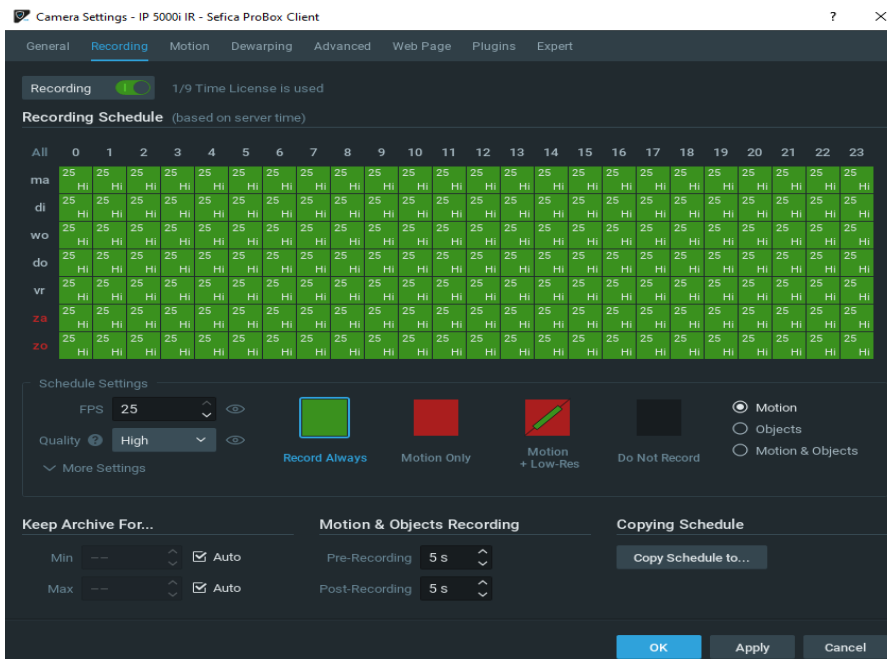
Camera Settings - IP 5000i IR - Sefica ProBox Client

? ×

General Recording Motion Dewarping Advanced Web Page Plugins Expert

Recording 1/9 Time License is used

Recording Schedule (based on server time)

| All | 0 | 1 | 2 | 3 | 4 | 5 | 6 | 7 | 8 | 9 | 10 | 11 | 12 | 13 | 14 | 15 | 16 | 17 | 18 | 19 | 20 | 21 | 22 | 23 |
|---|---|---|---|---|---|---|---|---|---|---|---|---|---|---|---|---|---|---|---|---|---|---|---|---|
| ma | 25 Hi | 25 Hi | 25 Hi | 25 Hi | 25 Hi | 25 Hi | 25 Hi | 25 Hi | 25 Hi | 25 Hi | 25 Hi | 25 Hi | 25 Hi | 25 Hi | 25 Hi | 25 Hi | 25 Hi | 25 Hi | 25 Hi | 25 Hi | 25 Hi | 25 Hi | 25 Hi | 25 Hi |
| di | 25 Hi | 25 Hi | 25 Hi | 25 Hi | 25 Hi | 25 Hi | 25 Hi | 25 Hi | 25 Hi | 25 Hi | 25 Hi | 25 Hi | 25 Hi | 25 Hi | 25 Hi | 25 Hi | 25 Hi | 25 Hi | 25 Hi | 25 Hi | 25 Hi | 25 Hi | 25 Hi | 25 Hi |
| wo | 25 Hi | 25 Hi | 25 Hi | 25 Hi | 25 Hi | 25 Hi | 25 Hi | 25 Hi | 25 Hi | 25 Hi | 25 Hi | 25 Hi | 25 Hi | 25 Hi | 25 Hi | 25 Hi | 25 Hi | 25 Hi | 25 Hi | 25 Hi | 25 Hi | 25 Hi | 25 Hi | 25 Hi |
| do | 25 Hi | 25 Hi | 25 Hi | 25 Hi | 25 Hi | 25 Hi | 25 Hi | 25 Hi | 25 Hi | 25 Hi | 25 Hi | 25 Hi | 25 Hi | 25 Hi | 25 Hi | 25 Hi | 25 Hi | 25 Hi | 25 Hi | 25 Hi | 25 Hi | 25 Hi | 25 Hi | 25 Hi |
| vr | 25 Hi | 25 Hi | 25 Hi | 25 Hi | 25 Hi | 25 Hi | 25 Hi | 25 Hi | 25 Hi | 25 Hi | 25 Hi | 25 Hi | 25 Hi | 25 Hi | 25 Hi | 25 Hi | 25 Hi | 25 Hi | 25 Hi | 25 Hi | 25 Hi | 25 Hi | 25 Hi | 25 Hi |
| za | 25 Hi | 25 Hi | 25 Hi | 25 Hi | 25 Hi | 25 Hi | 25 Hi | 25 Hi | 25 Hi | 25 Hi | 25 Hi | 25 Hi | 25 Hi | 25 Hi | 25 Hi | 25 Hi | 25 Hi | 25 Hi | 25 Hi | 25 Hi | 25 Hi | 25 Hi | 25 Hi | 25 Hi |
| zo | 25 Hi | 25 Hi | 25 Hi | 25 Hi | 25 Hi | 25 Hi | 25 Hi | 25 Hi | 25 Hi | 25 Hi | 25 Hi | 25 Hi | 25 Hi | 25 Hi | 25 Hi | 25 Hi | 25 Hi | 25 Hi | 25 Hi | 25 Hi | 25 Hi | 25 Hi | 25 Hi | 25 Hi |

Schedule Settings

FPS 25

Quality High

More Settings

Record Always Motion Only Motion + Low-Res Do Not Record

Motion
Objects
Motion & Objects

Keep Archive For...

Min -- Auto

Max -- Auto

Motion & Objects Recording

Pre-Recording 5 s

Post-Recording 5 s

Copying Schedule

Copy Schedule to...

OK Apply Cancel